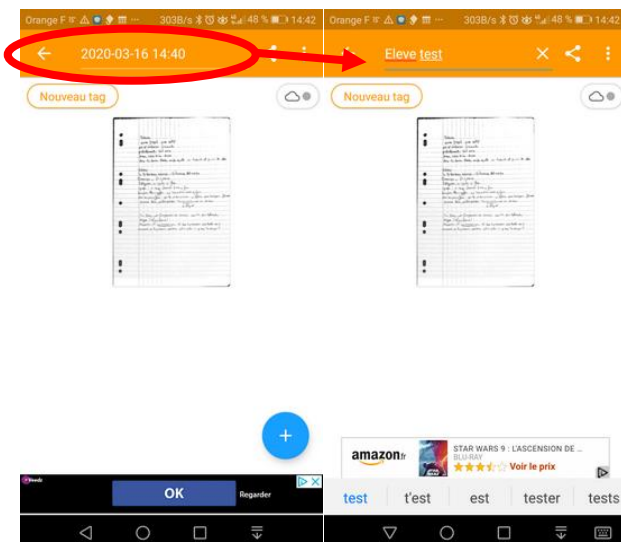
Orange F 303B/s 48 % 14:42

2020-03-16 14:40

Nouveau tag

OK Regarder

Orange F 303B/s 48 % 14:42

Eleve test

Nouveau tag

amazon.fr STAR WARS 9 : L'ASCENSION DE ... BLU-RAY Voir le prix

test t'est est tester tests